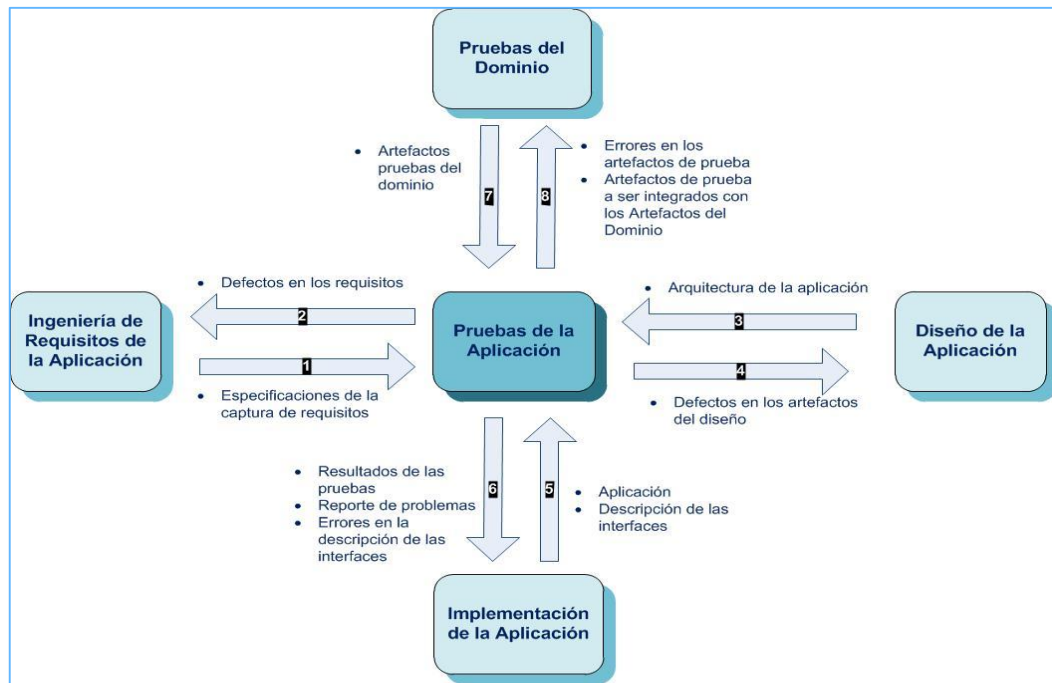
Pruebas del Dominio

• Artefactos pruebas del dominio

7

8

• Errores en los artefactos de prueba
• Artefactos de prueba a ser integrados con los Artefactos del Dominio

• Defectos en los requisitos

2

Ingeniería de Requisitos de la Aplicación

1

• Especificaciones de la captura de requisitos

Pruebas de la Aplicación

• Arquitectura de la aplicación

3

Diseño de la Aplicación

4

• Defectos en los artefactos del diseño

• Resultados de las pruebas
• Reporte de problemas
• Errores en la descripción de las interfaces

6

5

• Aplicación
• Descripción de las interfaces

Implementación de la Aplicación